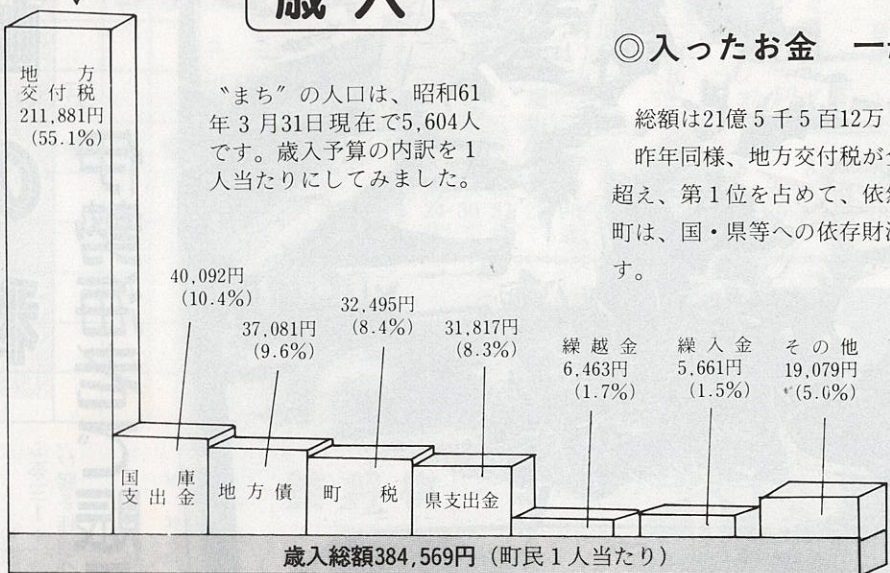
歳入

◎入ったお金 一

"まち"の人口は、昭和61年3月31日現在で5,604人です。歳入予算の内訳を1人当たりにしてみました。

総額は21億5千5百12万

昨年同様、地方交付税が
超え、第1位を占めて、依
町は、国・県等への依存財
す。

地方交付税
211,881円
(55.1%)

40,092円
(10.4%)
国庫支出金

37,081円
(9.6%)
地方債

32,495円
(8.4%)
町税

31,817円
(8.3%)
県支出金

繰越金
6,463円
(1.7%)

繰入金
5,661円
(1.5%)

その他
19,079円
(5.0%)

歳入総額384,569円(町民1人当たり)